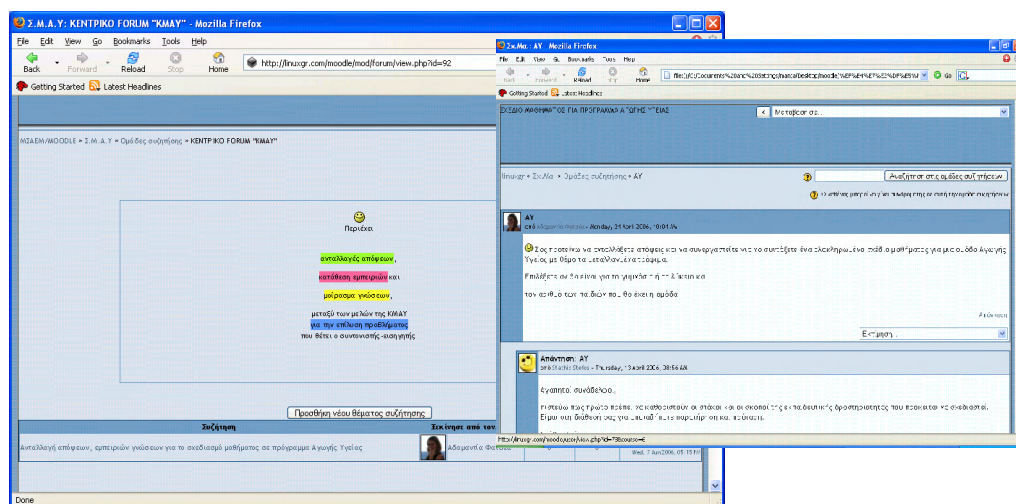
Σ.Μ.Α.Υ: ΚΕΝΤΡΙΚΟ FORUM "ΚΜΑΥ" - Mozilla Firefox

File Edit View Go Bookmarks Tools Help

Back Forward Reload Stop Home http://linuxgr.com/moodle/mod/forum/view.php?id=92

Getting Started Latest Headlines

ΜΣΑΕΜ/MOODLE » Σ.Μ.Α.Υ » Ομάδες συζήτησης » ΚΕΝΤΡΙΚΟ FORUM "ΚΜΑΥ"

Περιέχει

ανταλλαγές απόψεων,

κατάθεση εμπειριών και

μοίρασμα γνώσεων,

μεταξύ των μελών της ΚΜΑΥ

για την επίλυση προβλήματος

που θέτει ο συντονιστής-εισηγητής

Προσθήκη νέου θέματος συζήτησης

Συζήτηση | Ξεκίνησε από τον

Ανταλλαγή απόψεων, εμπειριών γνώσεων για το σχεδιασμό μαθήματος σε πρόγραμμα Αγωγής Υγείας | Αδαμαντία Φατούρ

Wed, 7 Jun 2006, 05:15 PM

Done

Σχ.Μα.: ΑΥ - Mozilla Firefox

File Edit View Go Bookmarks Tools Help

Back Forward Reload Stop Home file:///C:/Documents%20and%20Settings/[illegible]/Desktop/moodle/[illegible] Go

Getting Started Latest Headlines

ΣΧΕΔΙΟ ΜΑΘΗΜΑΤΟΣ ΓΙΑ ΠΡΟΓΡΑΜΜΑ ΑΓΩΓΗΣ ΥΓΕΙΑΣ

Μετάβαση σε...

linuxgr » Σχ.Μα. » Ομάδες συζήτησης » ΑΥ

Αναζήτηση στις ομάδες συζήτησης

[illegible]

ΑΥ
από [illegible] - Monday, 24 April 2006, 10:01 AM

Σας προτείνω να ανταλλάξετε απόψεις και να συνεργαστείτε για το συντάξετε ένα ολοκληρωμένο σχέδιο μαθήματος για μια ομάδα Αγωγής Υγείας με θέμα τα μεταλλαγμένα τρόφιμα.

Επιλέξετε αν θα είναι για το γυμνάσιο ή το λύκειο και

τον αριθμό των παιδιών που θα έχει η ομάδα

Απάντηση

Εκτίμηση...

Απάντηση: ΑΥ
από Stathis Stathis - Tuesday, 9 April 2006, 08:56 AM

Αγαπητοί συνάδελφοι,

Πιστεύω πως πρώτο πράγμα να καθορίσουμε οι στόχοι και οι σκοποί της εκπαιδευτικής δραστηριότητας που πρόκειται να σχεδιάσουμε.
Είμαι στη διάθεση σας για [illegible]

http://linuxgr.com/moodle/user/view.php?id=7&course=4